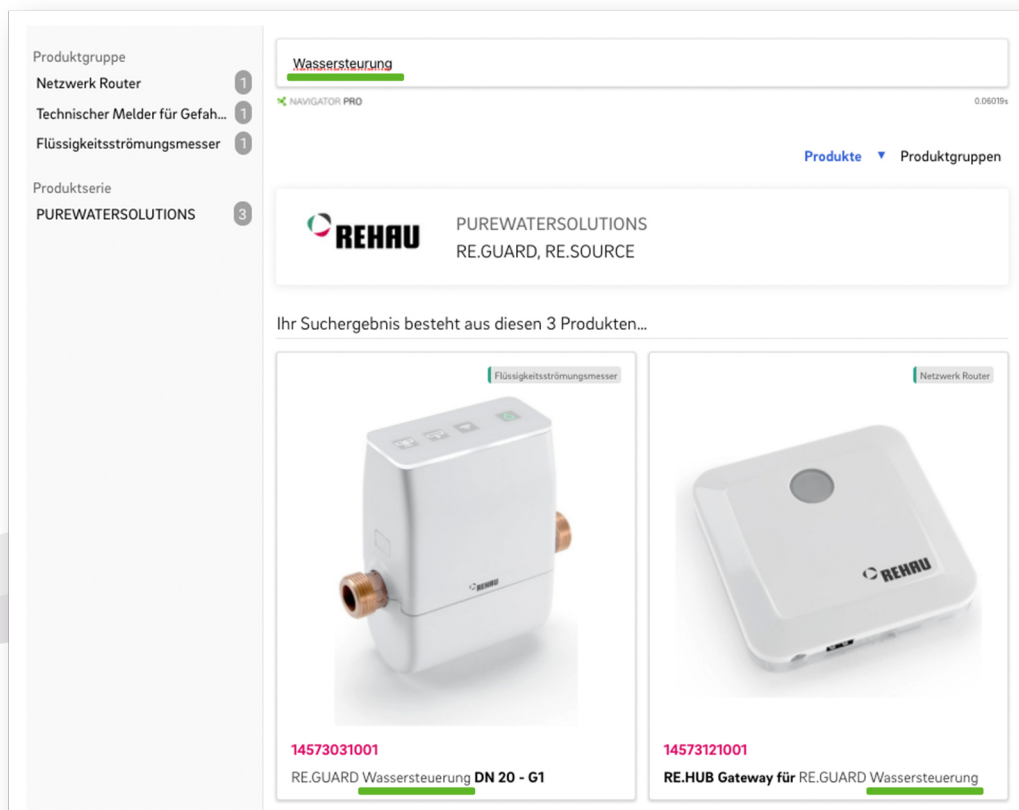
Produktgruppe
Netzwerk Router 1
Technischer Melder für Gefah... 1
Flüssigkeitsströmungsmesser 1

Produktserie
PUREWATERSOLUTIONS 3

Wassersteuerung

NAVIGATOR PRO

0.06019s

Produkte ▼ Produktgruppen

REHAU

PUREWATERSOLUTIONS
RE.GUARD, RE.SOURCE

Ihr Suchergebnis besteht aus diesen 3 Produkten...

Flüssigkeitsströmungsmesser

REHAU

14573031001
RE.GUARD Wassersteuerung DN 20 - G1

Netzwerk Router

REHAU

14573121001
RE.HUB Gateway für RE.GUARD Wassersteuerung